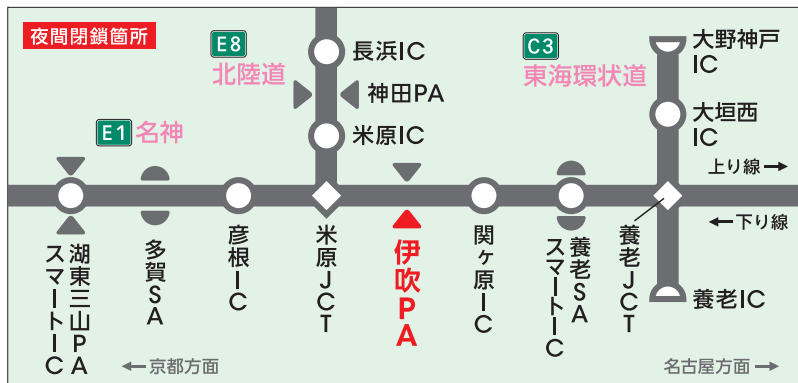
夜間閉鎖箇所

E8 北陸道

長浜IC

神田PA

米原IC

E1 名神

C3 東海環状道

大野神戸IC

大垣西IC

上り線 →

← 下り線

湖東三山スマートIC PA

多賀SA

彦根IC

米原JCT

伊吹PA

関ヶ原IC

養老SA スマートIC

養老JCT

養老IC

← 京都方面

名古屋方面 →